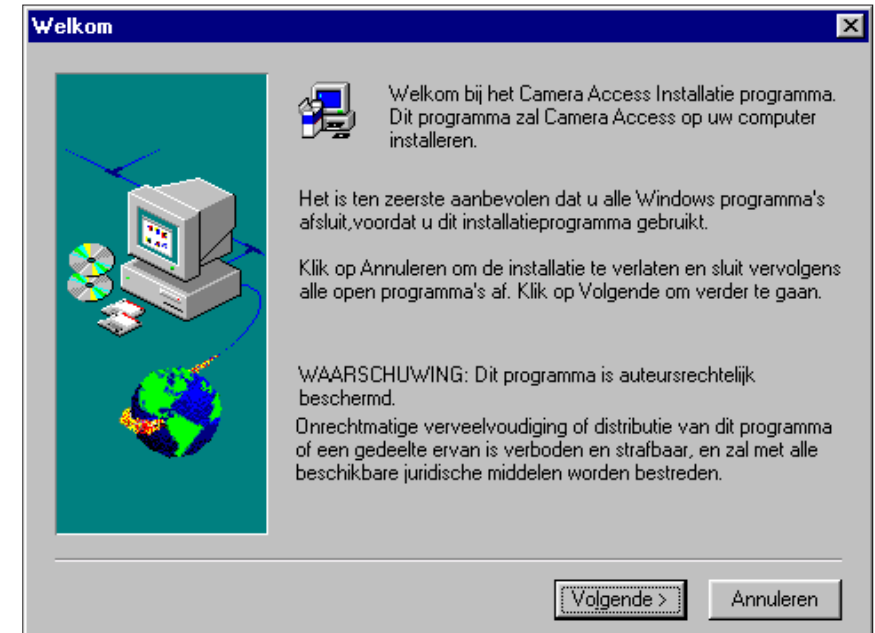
Welkom

Welkom bij het Camera Access Installatie programma. Dit programma zal Camera Access op uw computer installeren.

Het is ten zeerste aanbevolen dat u alle Windows programma's afsluit,voordat u dit installatieprogramma gebruikt.

Klik op Annuleren om de installatie te verlaten en sluit vervolgens alle open programma's af. Klik op Volgende om verder te gaan.

WAARSCHUWING: Dit programma is auteursrechtelijk beschermd.
Onrechtmatige verveelvoudiging of distributie van dit programma of een gedeelte ervan is verboden en strafbaar, en zal met alle beschikbare juridische middelen worden bestreden.

Volgende >

Annuleren